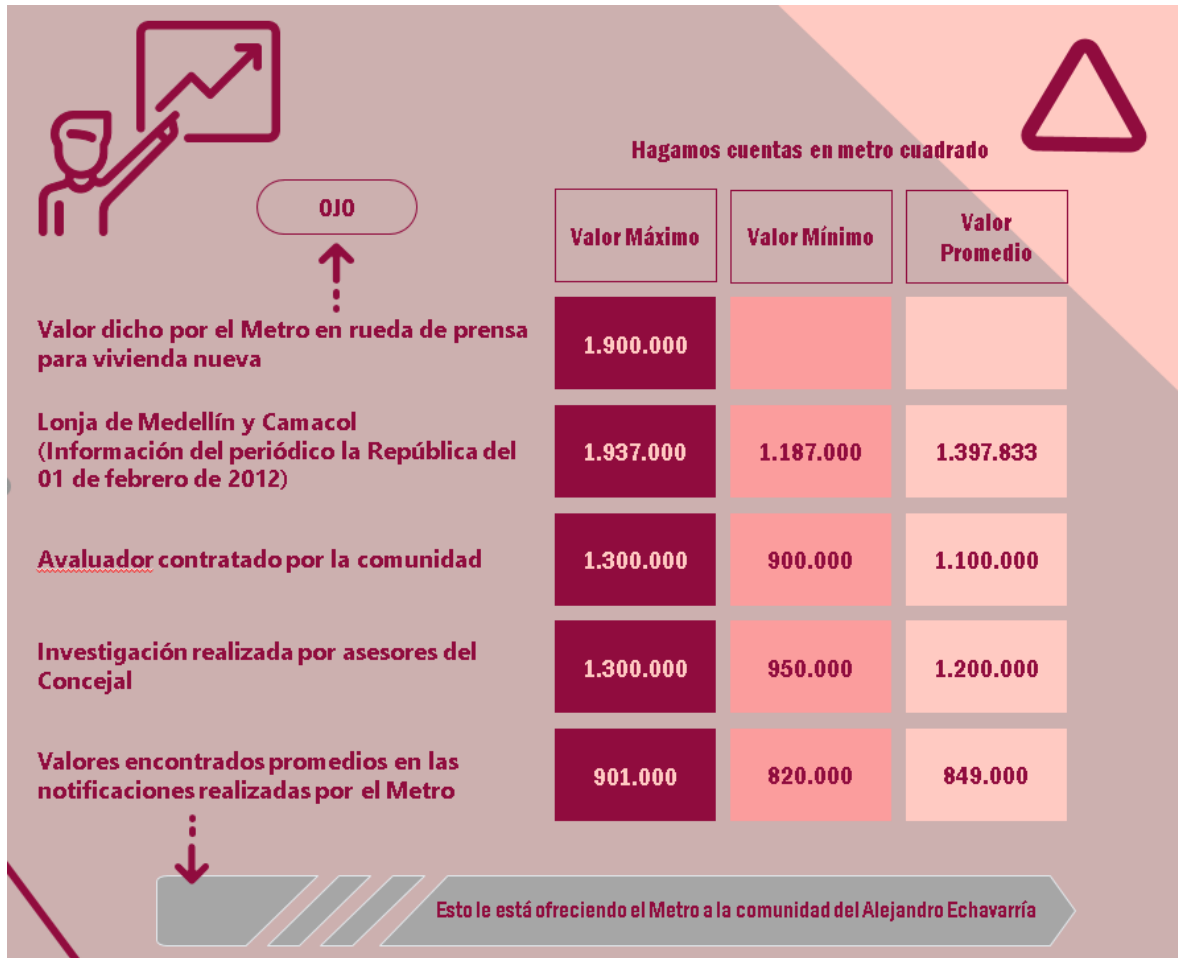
Hagamos cuentas en metro cuadrado

OJO

| | Valor Máximo | Valor Mínimo | Valor Promedio |
|---|---|---|---|
| Valor dicho por el Metro en rueda de prensa para vivienda nueva | 1.900.000 | | |
| Lonja de Medellín y Camacol (Información del periódico la República del 01 de febrero de 2012) | 1.937.000 | 1.187.000 | 1.397.833 |
| Avaluador contratado por la comunidad | 1.300.000 | 900.000 | 1.100.000 |
| Investigación realizada por asesores del Concejal | 1.300.000 | 950.000 | 1.200.000 |
| Valores encontrados promedios en las notificaciones realizadas por el Metro | 901.000 | 820.000 | 849.000 |

Esto le está ofreciendo el Metro a la comunidad del Alejandro Echavarría